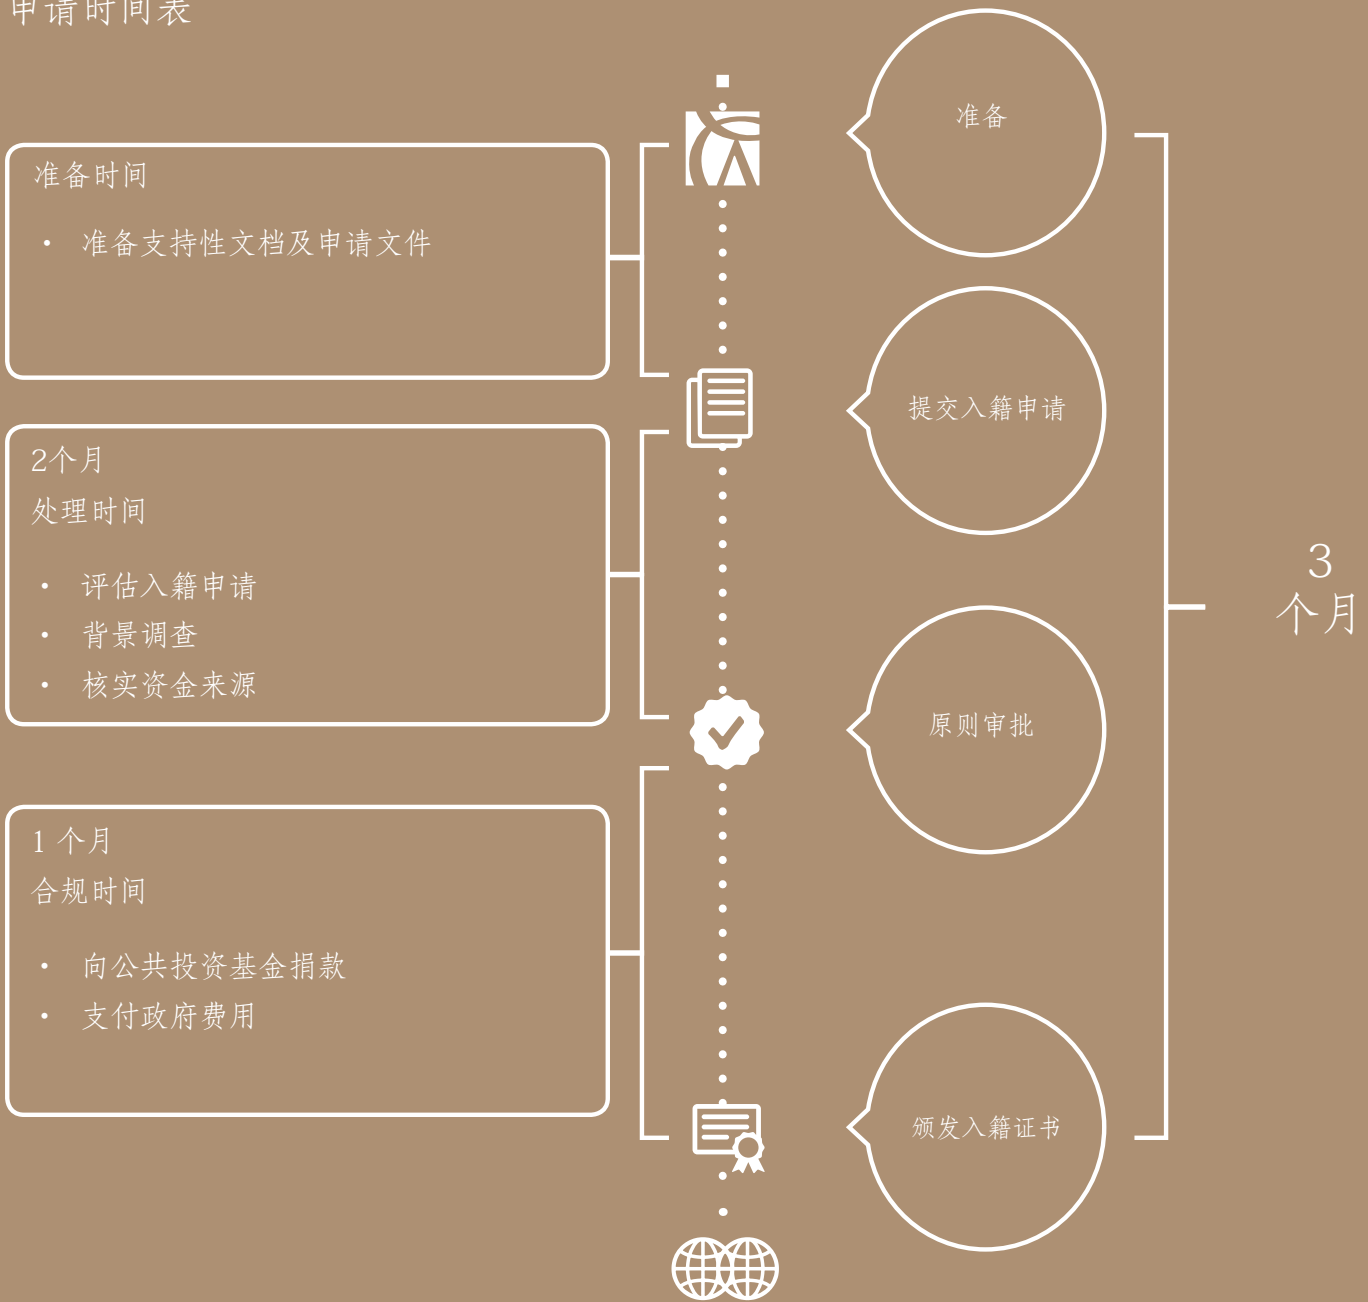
申请时间表

准备时间

• 准备支持性文档及申请文件

2个月
处理时间

• 评估入籍申请
• 背景调查
• 核实资金来源

1 个月
合规时间

• 向公共投资基金捐款
• 支付政府费用

准备

提交入籍申请

原则审批

颁发入籍证书

3 个月